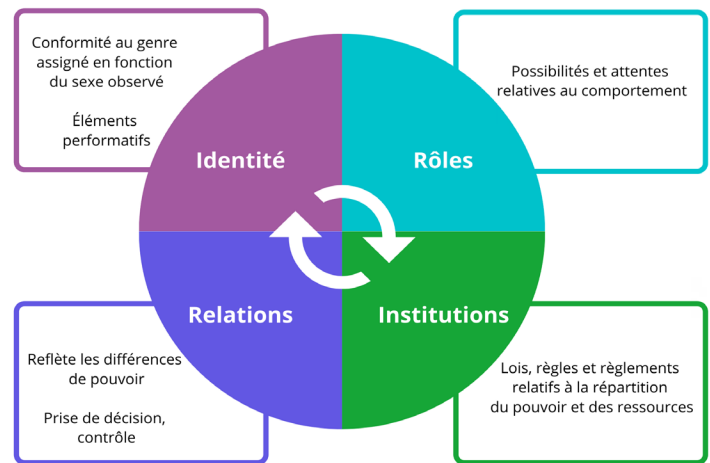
Conformité au genre assigné en fonction du sexe observé

Éléments performatifs

Possibilités et attentes relatives au comportement

Identité

Rôles

Relations

Institutions

Reflète les différences de pouvoir

Prise de décision, contrôle

Lois, règles et règlements relatifs à la répartition du pouvoir et des ressources